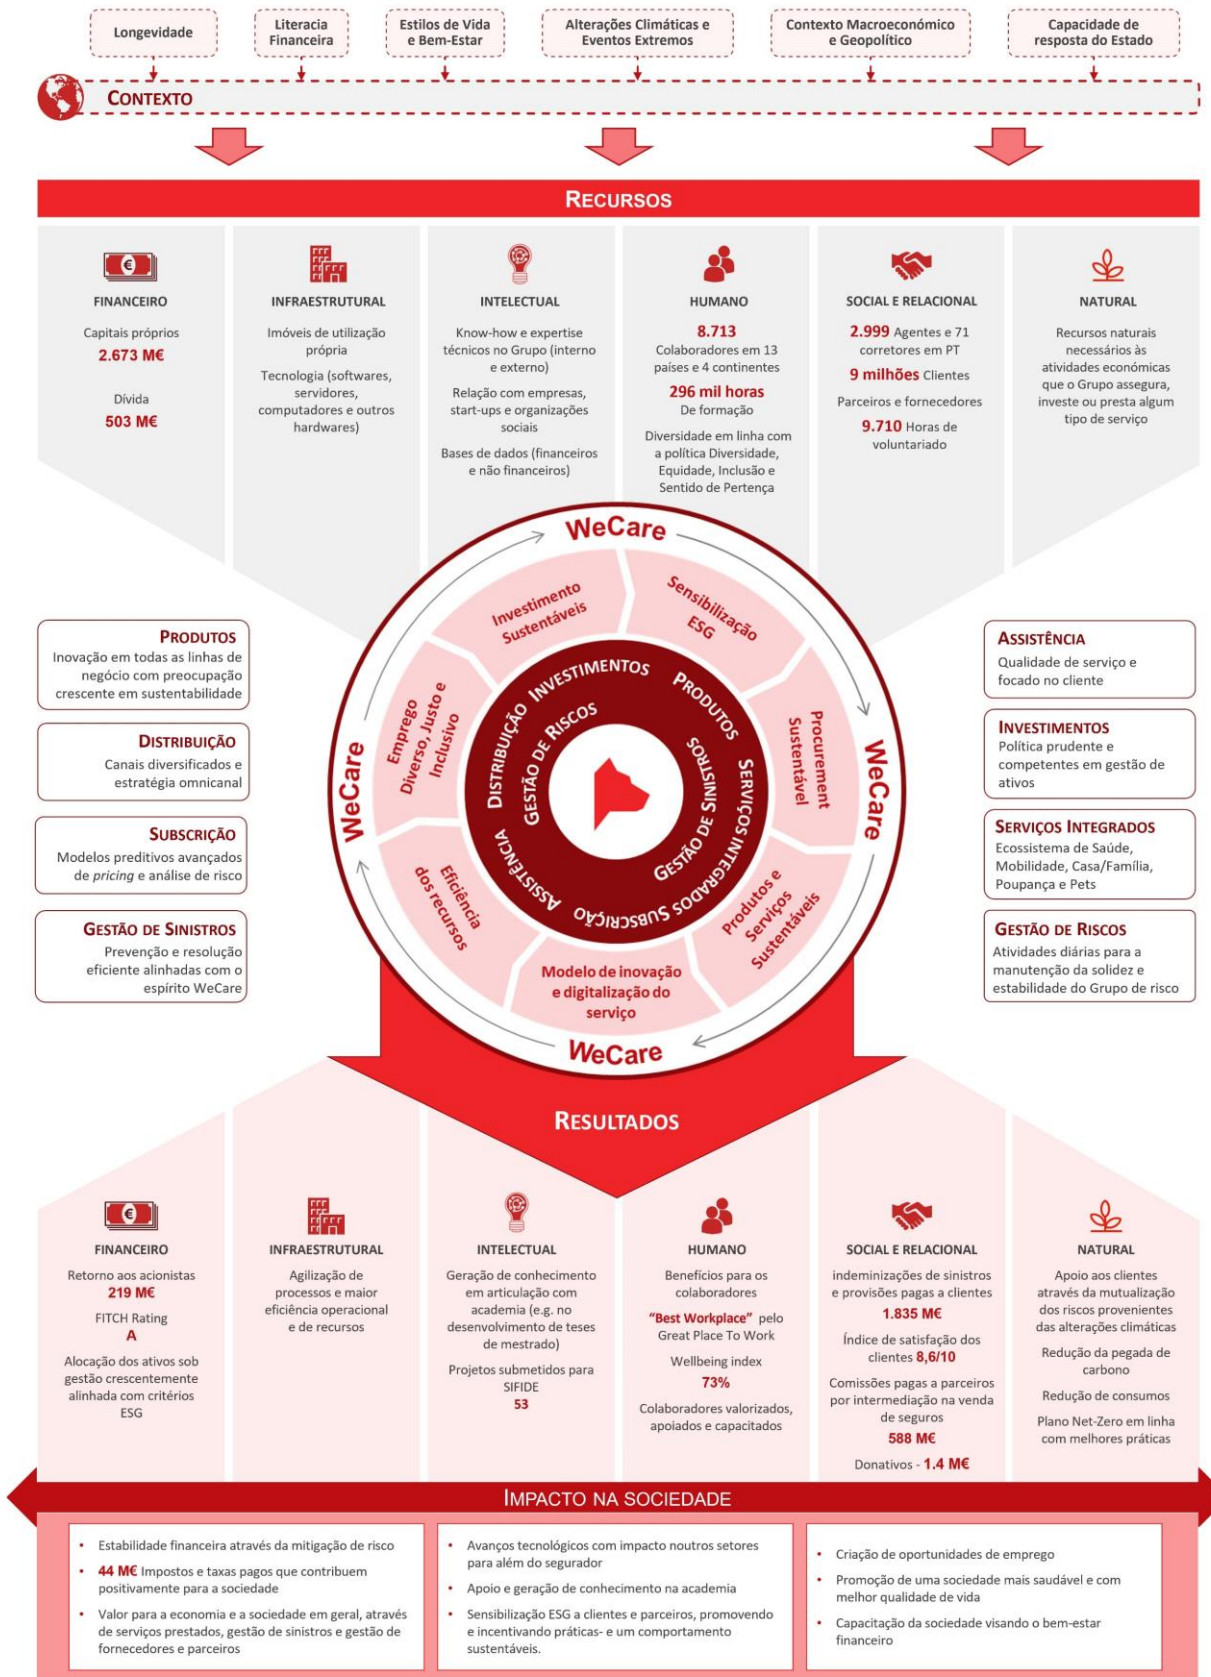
Longevidade

Literacia Financeira

Estilos de Vida e Bem-Estar

Alterações Climáticas e Eventos Extremos

Contexto Macroeconómico e Geopolítico

Capacidade de resposta do Estado

CONTEXTO

RECURSOS

FINANCEIRO
Capitais próprios
2.673 M€
Dívida
503 M€

INFRAESTRUTURAL
Imóveis de utilização própria
Tecnologia (softwares, servidores, computadores e outros hardwares)

INTELECTUAL
Know-how e expertise técnicos no Grupo (interno e externo)
Relação com empresas, start-ups e organizações sociais
Bases de dados (financeiros e não financeiros)

HUMANO
8.713
Colaboradores em 13 países e 4 continentes
296 mil horas
De formação
Diversidade em linha com a política Diversidade, Equidade, Inclusão e Sentido de Pertença

SOCIAL E RELACIONAL
2.999 Agentes e 71 corretores em PT
9 milhões Clientes
Parceiros e fornecedores
9.710 Horas de voluntariado

NATURAL
Recursos naturais necessários às atividades económicas que o Grupo assegura, investe ou presta algum tipo de serviço

PRODUTOS
Inovação em todas as linhas de negócio com preocupação crescente em sustentabilidade

DISTRIBUIÇÃO
Canais diversificados e estratégia omnicanal

SUBSCRIÇÃO
Modelos preditivos avançados de pricing e análise de risco

GESTÃO DE SINISTROS
Prevenção e resolução eficiente alinhadas com o espírito WeCare

WeCare
Investimento Sustentáveis
Sensibilização ESG
Procurement Sustentável
Produtos e Serviços Sustentáveis
Modelo de inovação e digitalização do serviço
Eficiência dos recursos
Emprego Diverso, Justo e Inclusivo
WeCare
WeCare
WeCare
INVESTIMENTOS
PRODUTOS
SERVIÇOS INTEGRADOS
SUBSCRIÇÃO
ASSISTÊNCIA
DISTRIBUIÇÃO
GESTÃO DE RISCOS
GESTÃO DE SINISTROS

ASSISTÊNCIA
Qualidade de serviço e focado no cliente

INVESTIMENTOS
Política prudente e competentes em gestão de ativos

SERVIÇOS INTEGRADOS
Ecossistema de Saúde, Mobilidade, Casa/Família, Poupança e Pets

GESTÃO DE RISCOS
Atividades diárias para a manutenção da solidez e estabilidade do Grupo de risco

RESULTADOS

FINANCEIRO
Retorno aos acionistas
219 M€
FITCH Rating
A
Alocação dos ativos sob gestão crescentemente alinhada com critérios ESG

INFRAESTRUTURAL
Agilização de processos e maior eficiência operacional e de recursos

INTELECTUAL
Geração de conhecimento em articulação com academia (e.g. no desenvolvimento de teses de mestrado)
Projetos submetidos para SIFIDE
53

HUMANO
Benefícios para os colaboradores
"Best Workplace" pelo Great Place To Work
Wellbeing index
73%
Colaboradores valorizados, apoiados e capacitados

SOCIAL E RELACIONAL
indeminizações de sinistros e provisões pagas a clientes
1.835 M€
Índice de satisfação dos clientes 8,6/10
Comissões pagas a parceiros por intermediação na venda de seguros
588 M€
Donativos - 1.4 M€

NATURAL
Apoio aos clientes através da mutualização dos riscos provenientes das alterações climáticas
Redução da pegada de carbono
Redução de consumos
Plano Net-Zero em linha com melhores práticas

IMPACTO NA SOCIEDADE

• Estabilidade financeira através da mitigação de risco
• 44 M€ Impostos e taxas pagos que contribuem positivamente para a sociedade
• Valor para a economia e a sociedade em geral, através de serviços prestados, gestão de sinistros e gestão de fornecedores e parceiros

• Avanços tecnológicos com impacto noutros setores para além do segurador
• Apoio e geração de conhecimento na academia
• Sensibilização ESG a clientes e parceiros, promovendo e incentivando práticas- e um comportamento sustentáveis.

• Criação de oportunidades de emprego
• Promoção de uma sociedade mais saudável e com melhor qualidade de vida
• Capacitação da sociedade visando o bem-estar financeiro